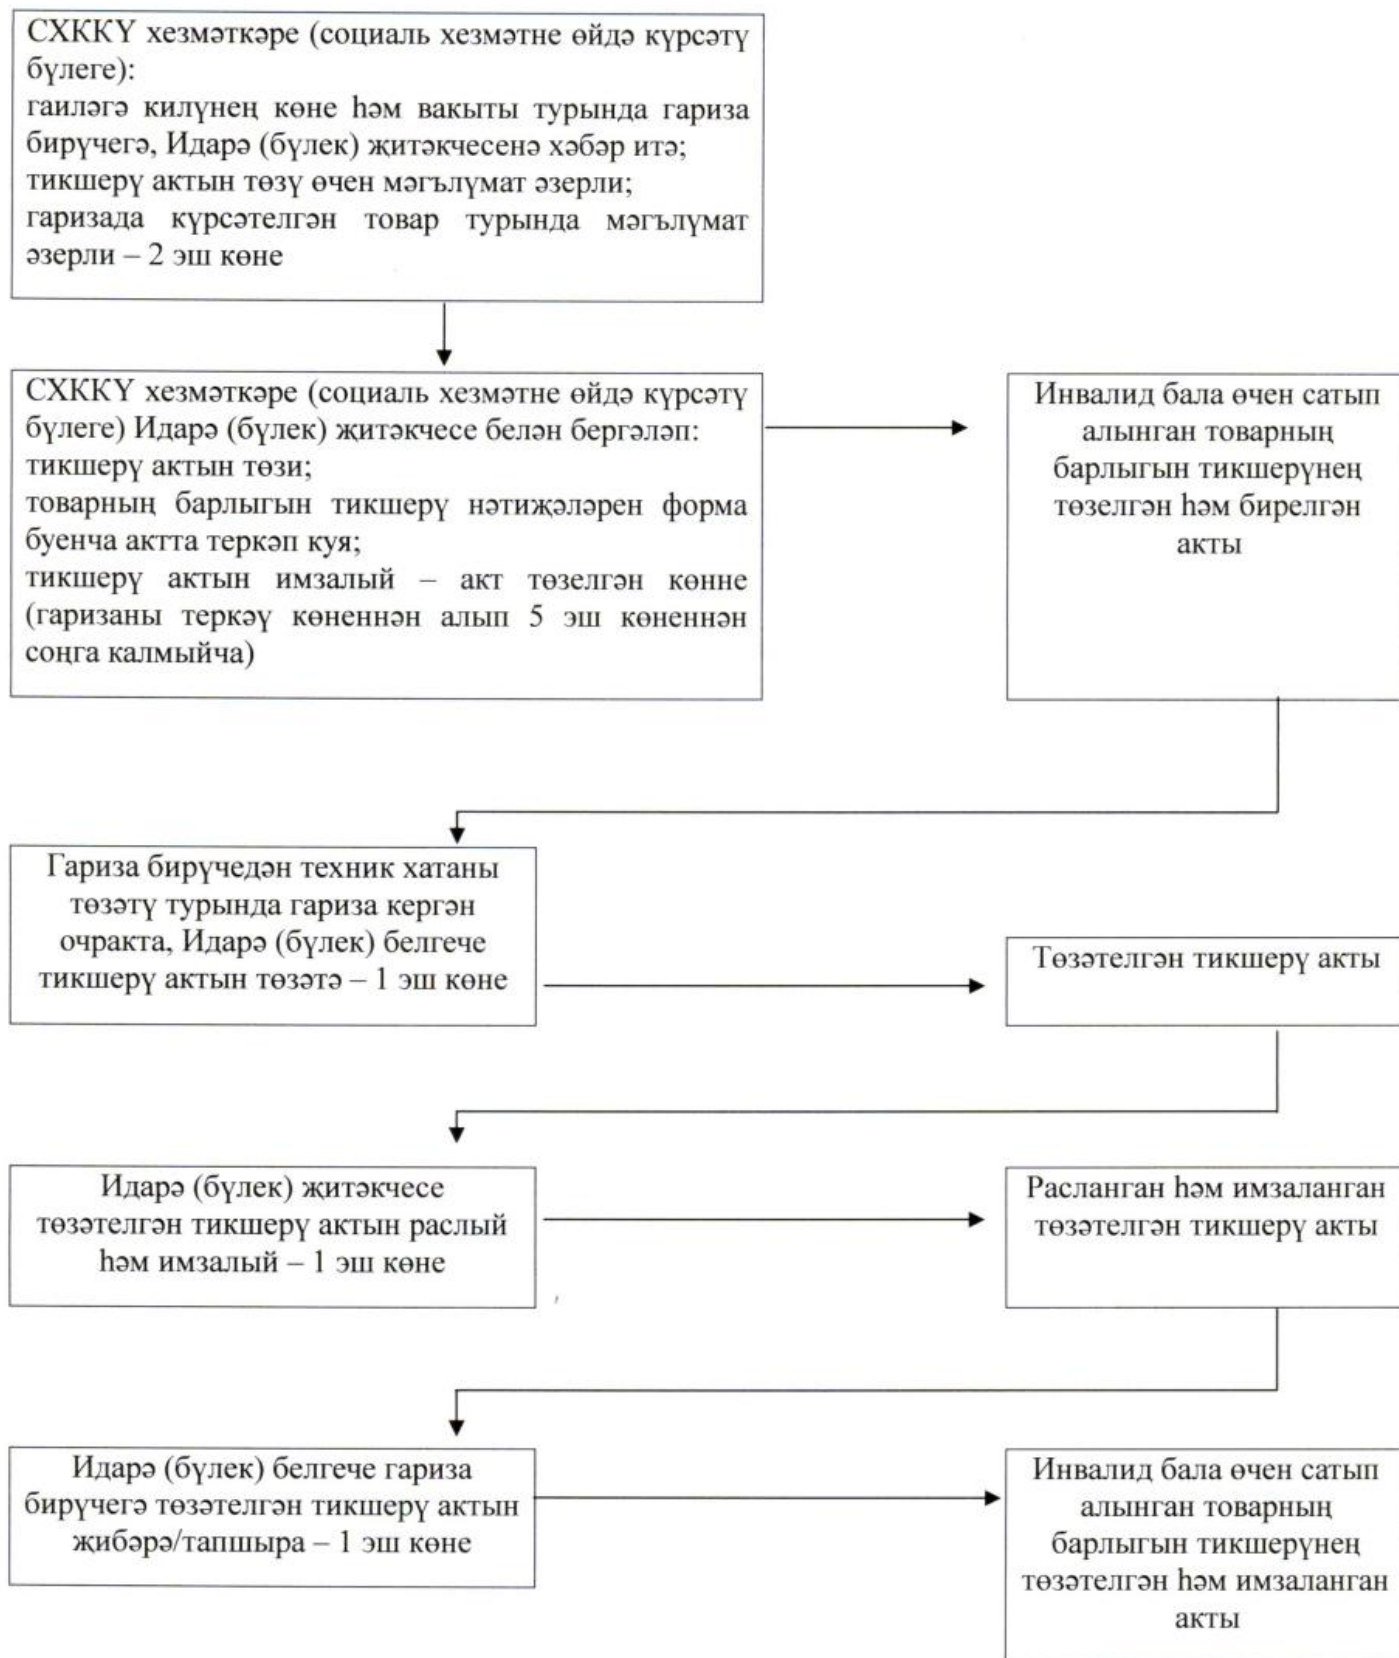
СХККҮ хезмәткәре (социаль хезмәтне өйдә күрсәтү бүлеге):
гаиләгә килүнең көне һәм вакыты турында гариза бирүчегә, Идарә (бүлек) җитәкчесенә хәбәр итә;
тикшерү актын төзү өчен мәгълүмат әзерли;
гаризада күрсәтелгән товар турында мәгълүмат әзерли – 2 эш көне

СХККҮ хезмәткәре (социаль хезмәтне өйдә күрсәтү бүлеге) Идарә (бүлек) җитәкчесе белән бергәләп:
тикшерү актын төзи;
товарның барлыгын тикшерү нәтиҗәләрен форма буенча актта теркәп куя;
тикшерү актын имзалый – акт төзелгән көнне (гаризаны теркәү көненнән алып 5 эш көненнән соңга калмыйча)

Инвалид бала өчен сатып алынган товарның барлыгын тикшерүнең төзелгән һәм бирелгән акты

Гариза бирүчедән техник хатаны төзәтү турында гариза кергән очракта, Идарә (бүлек) белгече тикшерү актын төзәтә – 1 эш көне

Төзәтелгән тикшерү акты

Идарә (бүлек) җитәкчесе төзәтелгән тикшерү актын раслый һәм имзалый – 1 эш көне

Расланган һәм имзаланган төзәтелгән тикшерү акты

Идарә (бүлек) белгече гариза бирүчегә төзәтелгән тикшерү актын җибәрә/тапшыра – 1 эш көне

Инвалид бала өчен сатып алынган товарның барлыгын тикшерүнең төзәтелгән һәм имзаланган акты